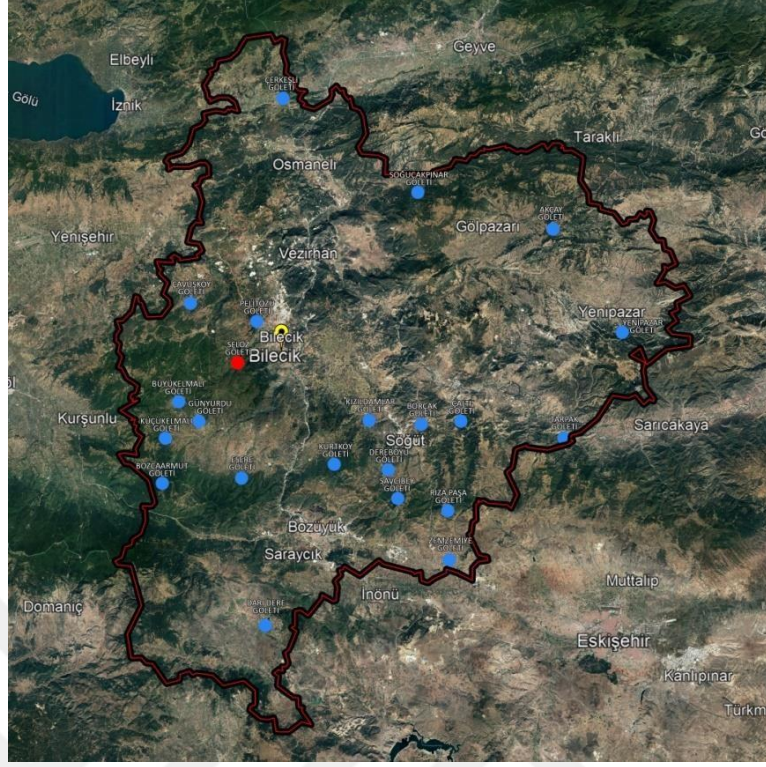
Elbeyli
Gölü
İznik
Geyve
ÇERKESLİ GÖLETİ
Osmaneli
Taraklı
SOĞUCAKPINAR GÖLETİ
AKÇAY GÖLETİ
Gölpazarı
Yenişehir
Vezirhan
ÇAVUŞKÖY GÖLETİ
PELİTÖZÜ GÖLETİ
Yenipazar
YENİPAZAR GÖLETİ
Bilecik
SELÖZ GÖLETİ
Bilecik
BÜYÜKELMALI GÖLETİ
GÜNYURDU GÖLETİ
KIZILDAMLAR GÖLETİ
BORCAK GÖLETİ
ÇALTI GÖLETİ
Kurşunlu
KÜÇÜKELMALI
Söğüt
SARPAK GÖLETİ
Sarıcakaya
KURTKÖY GÖLETİ
DEREBOYU GÖLETİ
BOZCAARMUT GÖLETİ
ERERİ GÖLETİ
SAVCIBEY GÖLETİ
RIZA PAŞA GÖLETİ
Bozüyük
Saraycık
ÇUKURÖREN GÖLETİ
Muttalip
Domaniç
İnönü
KARADERE GÖLETİ
Eskişehir
Kanlıpınar
Türkm